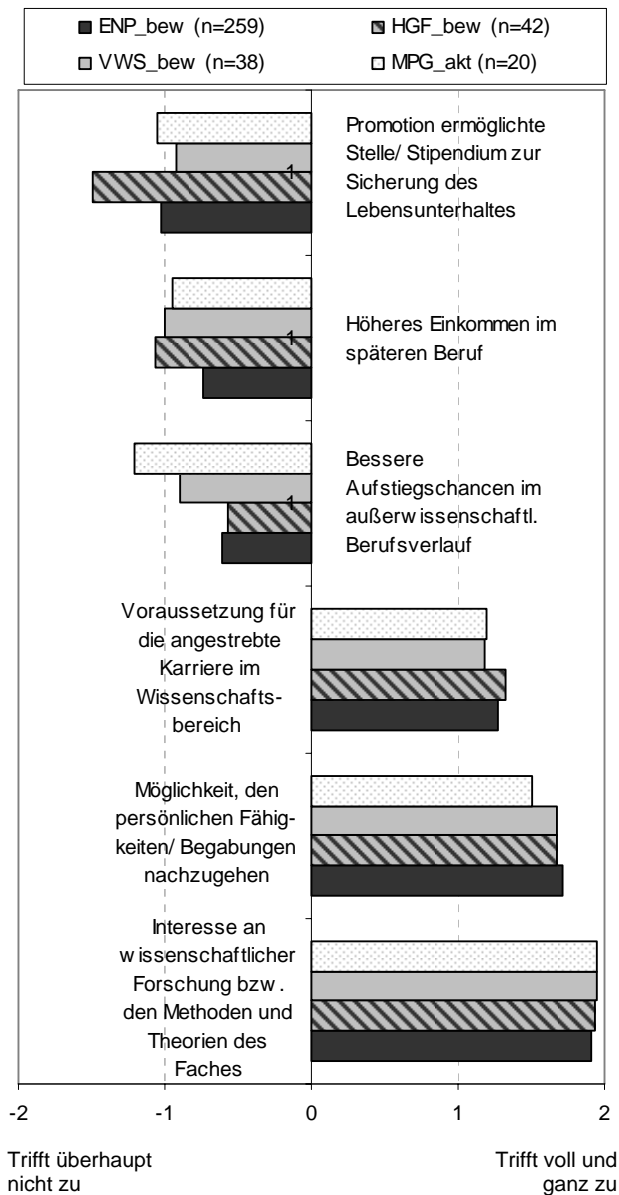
ENP_bew (n=259)
HGF_bew (n=42)
VWS_bew (n=38)
MPG_akt (n=20)

Promotion ermöglichte Stelle/ Stipendium zur Sicherung des Lebensunterhaltes

1

Höheres Einkommen im späteren Beruf

1

Bessere Aufstiegschancen im außerwissenschaftl. Berufsverlauf

1

Voraussetzung für die angestrebte Karriere im Wissenschaftsbereich

Möglichkeit, den persönlichen Fähigkeiten/ Begabungen nachzugehen

Interesse an wissenschaftlicher Forschung bzw. den Methoden und Theorien des Faches

-2
-1
0
1
2

Trifft überhaupt nicht zu

Trifft voll und ganz zu